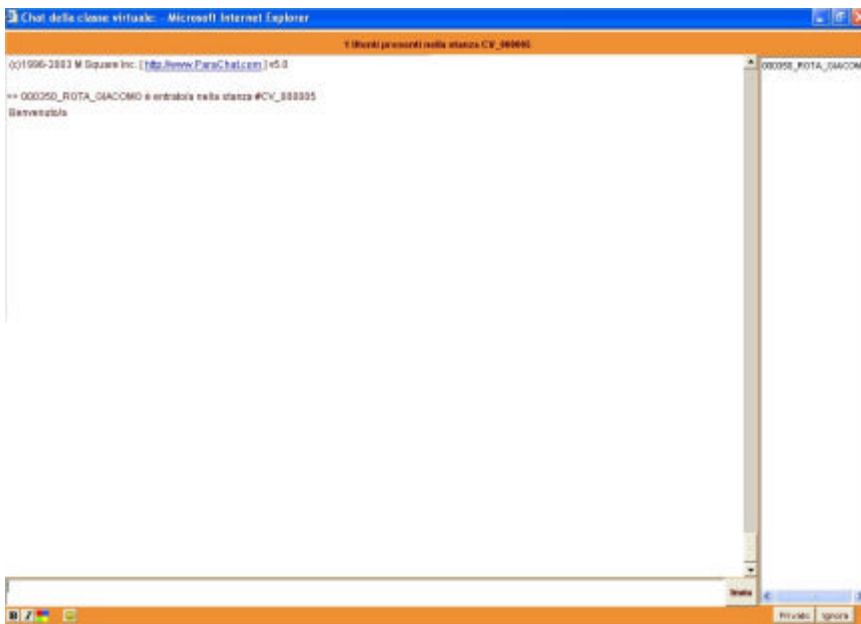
Chat della classe virtuale: - Microsoft Internet Explorer

1 Utenti presenti nella stanza CV_000005

(c)1996-2003 M Square Inc. [ http://www.ParaChat.com ] v5.0

>> 000350_ROTA_GIACOMO è entrato/a nella stanza #CV_000005
Benvenuto/a

000350_ROTA_GIACOM

Invia

B I

Privato Ignora